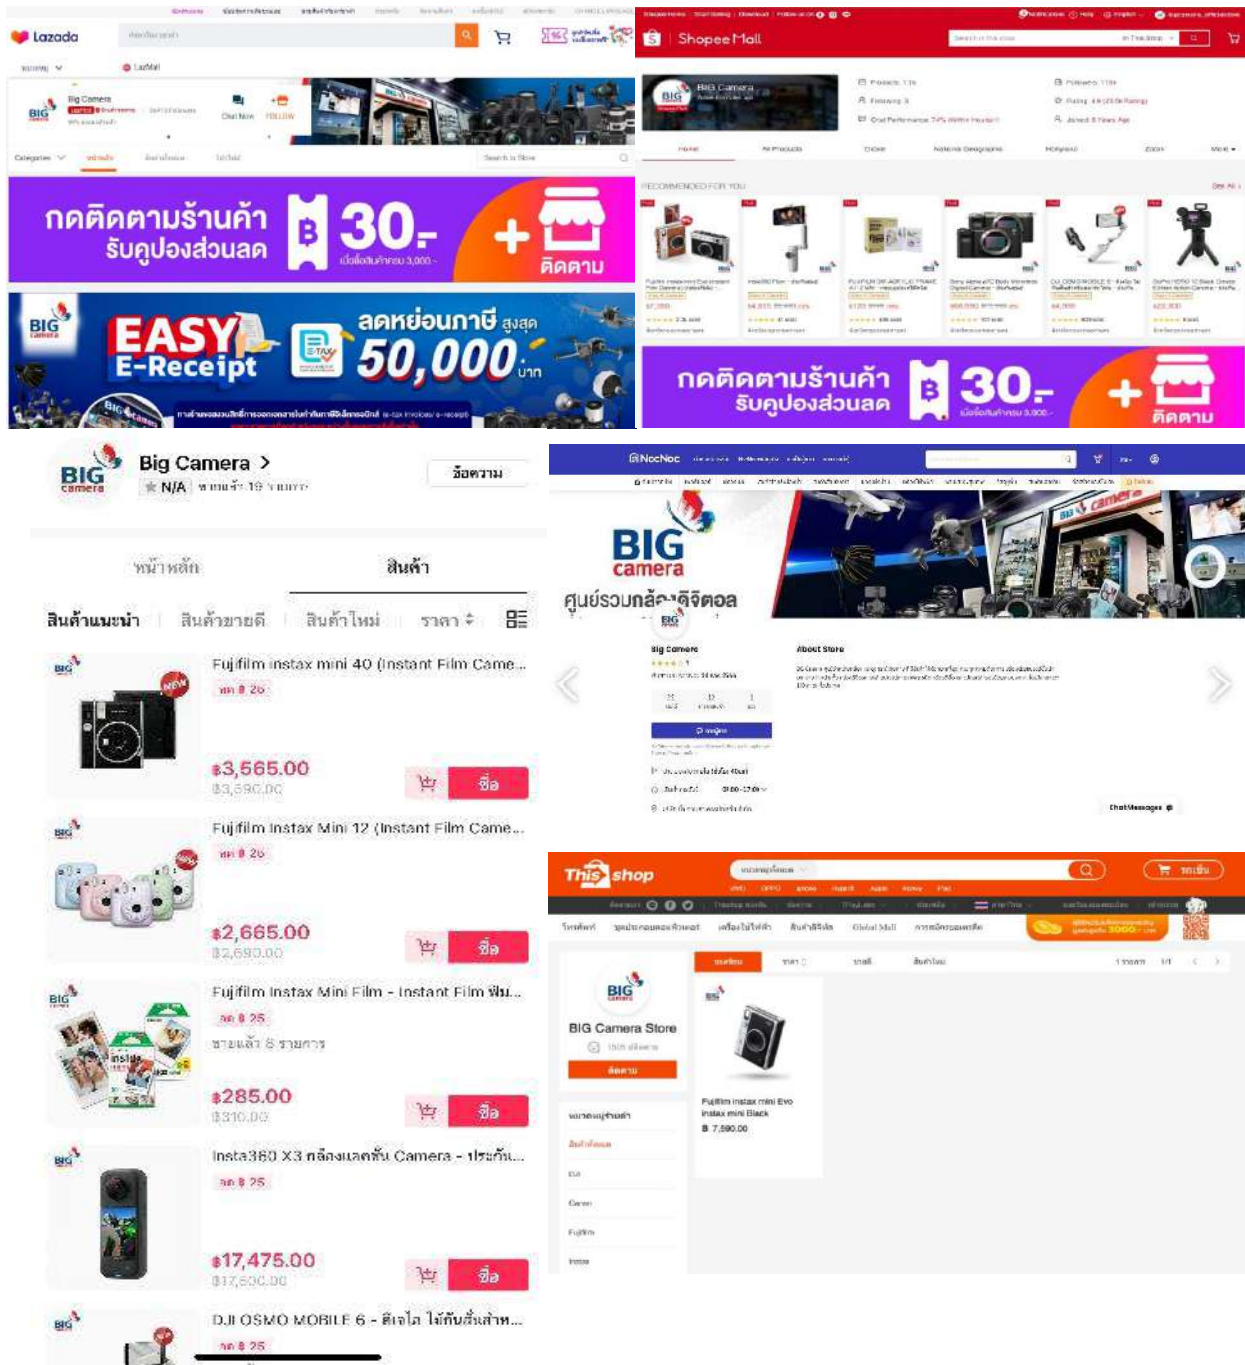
Lazada

Big Camera

Chat Now FOLLOW

Categories

กดติดตามร้านค้า รับคูปองส่วนลด ฿30.- ติดตาม

BIG camera

EASY E-Receipt

E-TAX

ลดหย่อนภาษี สูงสุด 50,000 บาท

Shopee Mall

BIG Camera

RECOMMENDED FOR YOU

กดติดตามร้านค้า รับคูปองส่วนลด ฿30.- ติดตาม

BIG camera

Big Camera >

N/A

ข้อความ

หน้าหลัก สินค้า

สินค้าแนะนำ สินค้าขายดี สินค้าใหม่ ราคา

Fujifilm instax mini 40 (Instant Film Came...

฿3,565.00

฿3,590.00

ซื้อ

Fujifilm Instax Mini 12 (Instant Film Came...

฿2,665.00

฿2,690.00

ซื้อ

Fujifilm Instax Mini Film - Instant Film ฟิล...

ขายแล้ว 8 รายการ

฿285.00

฿310.00

ซื้อ

Insta360 X3 กล้องแอคชั่น Camera - ประกัน...

฿17,475.00

฿17,500.00

ซื้อ

DJI OSMO MOBILE 6 - ดีเจไอ ไม้กันสั่นสำห...

NocNoc

BIG camera

ศูนย์รวมกล้อง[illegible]ดิจิตอล

Big Camera

About Store

This shop

BIG Camera Store

Fujifilm instax mini Evo Instax mini Black

฿ 7,590.00